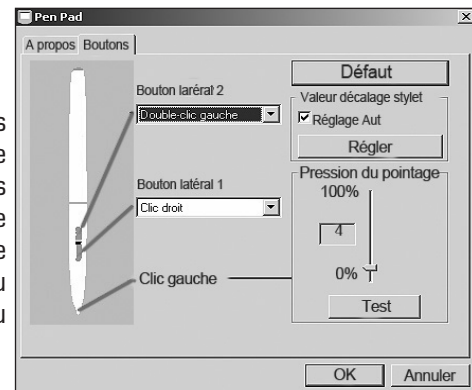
Pen Pad

A propos | Boutons

Bouton laréral 2

Double-clic gauche

Bouton latéral 1

Clic droit

Clic gauche

Défaut

Valeur décalage stylet

☑ Réglage Aut

Régler

Pression du pointage

100%

4

0%

Test

OK

Annuler

s
e
s
e
e
u
u